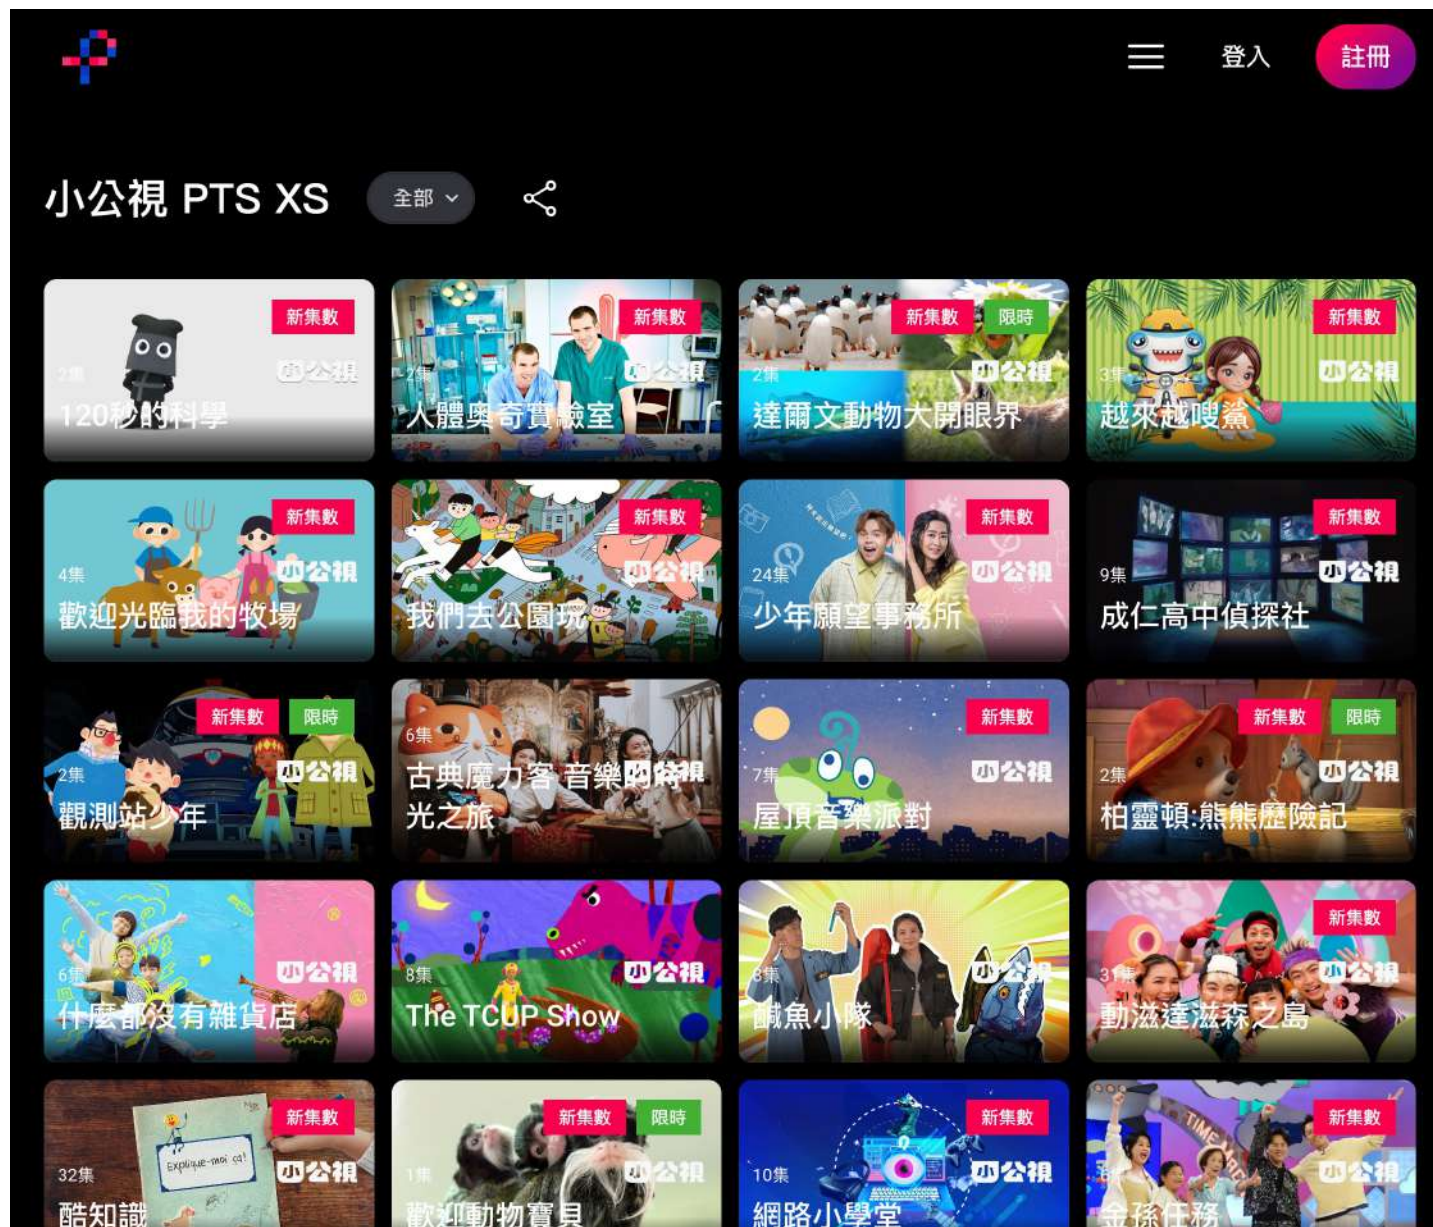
登入 註冊

小公視 PTS XS 全部

新集數 小公視 2集 120秒的科學

新集數 小公視 2集 人體奧奇實驗室

新集數 限時 小公視 2集 達爾文動物大開眼界

新集數 小公視 3集 越來越嗖鯊

新集數 小公視 4集 歡迎光臨我的牧場

新集數 小公視 我們去公園玩

新集數 小公視 24集 少年願望事務所

新集數 小公視 9集 成仁高中偵探社

新集數 限時 小公視 2集 觀測站少年

6集 古典魔力客 音樂時光之旅 小公視

新集數 小公視 7集 屋頂音樂派對

新集數 限時 小公視 2集 柏靈頓:熊熊歷險記

小公視 6集 什麼都沒有雜貨店

小公視 8集 The TCUP Show

小公視 8集 鹹魚小隊

新集數 小公視 3集 動滋達滋森之島

新集數 小公視 32集 酷知識 Explique-moi ça!

新集數 限時 小公視 1集 歡迎動物寶貝

新集數 小公視 10集 網路小學堂

新集數 小公視 金孫任務